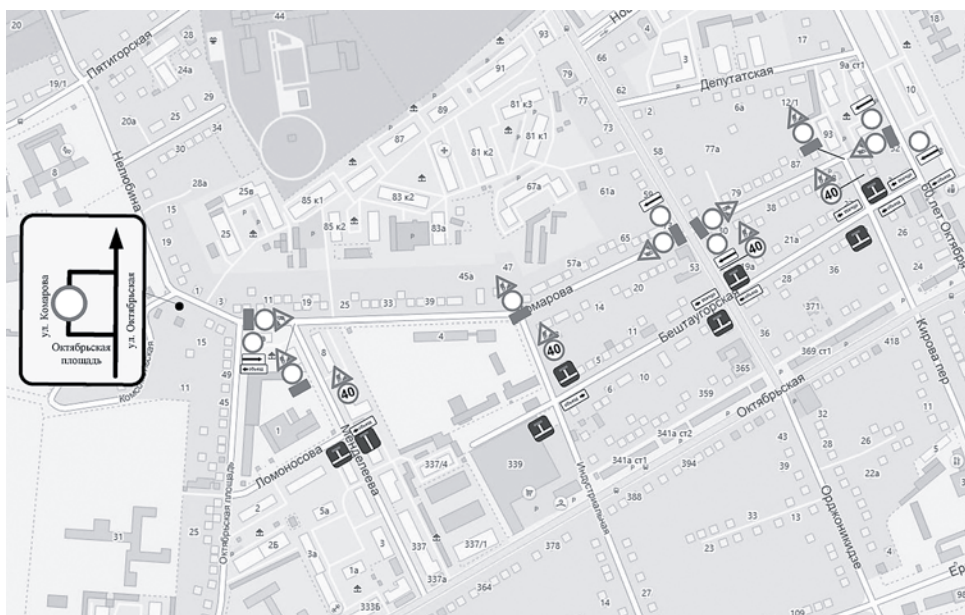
20
44
Пятигорская
28
24а
19/1
29
20а
25
34
30
Неглобина
8
28а
15
19
25
25в
85 к1
85 к2
83 к2
83а
87
89
91
93
79
81 к3
77
81 к1
81 к2
73
67а
61а
58
Ноз
66
4
3
62
2
Депутатская
17
9а ст1
10
6а
12/1
93
87
77а
79
52
38
50 лет Октября
21а
26
36
59
65
53
9а
28
57а
45а
47
омарова
20
11
Бештаугорская
36
371
369 ст1
418
Кирова пер
365
5
6
359
Октябрьская
32
341а ст2
43
28
341а ст1
394
39
22а
388
33
13
23
Орджоникидзе
Индустриальная
339
337/4
337
337/1
378
337а
364
335б
14
27
109
Ер
3
11
19
25
33
39
15
11
49
45
8
40
40
40
40
1
Ломоносова
Менделеева
Октябрьская площадь
2
5а
2б
3а
1а
25
31
ул. Комарова
ул. Октябрьская
Октябрьская площадь